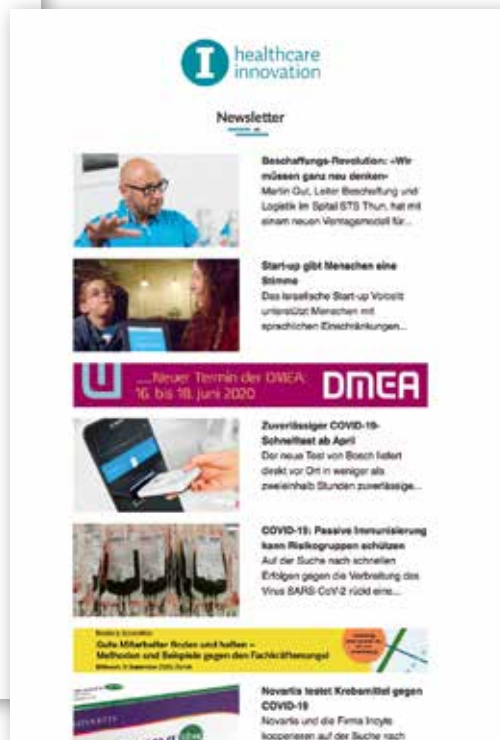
I healthcare innovation

Newsletter

Beschaffungs-Revolution: «Wir müssen ganz neu denken»
Martin Gut, Leiter Beschaffung und Logistik im Spital STS Thun, hat mit einem neuen Vertragsmodell für...

Start-up gibt Menschen eine Stimme
Das israelische Start-up Voiceitt unterstützt Menschen mit sprachlichen Einschränkungen...

...Neuer Termin der DMEA: 16. bis 18. Juni 2020 DMEA

Zuverlässiger COVID-19-Schnelltest ab April
Der neue Test von Bosch liefert direkt vor Ort in weniger als zweieinhalb Stunden zuverlässige...

COVID-19: Passive Immunisierung kann Risikogruppen schützen
Auf der Suche nach schnellen Erfolgen gegen die Verbreitung des Virus SARS-CoV-2 rückt eine...

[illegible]
Gute Mitarbeiter finden und halten – Methoden und Beispiele gegen den Fachkräftemangel
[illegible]

Novartis testet Krebsmittel gegen COVID-19
Novartis und die Firma Incyte kooperieren auf der Suche nach